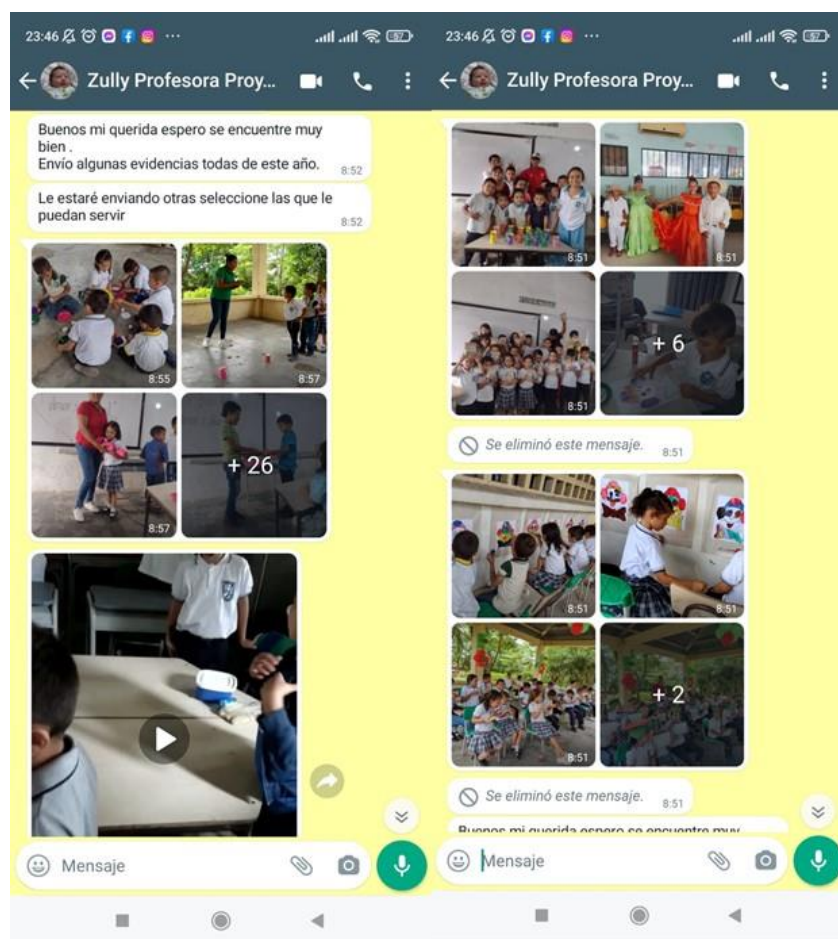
23:46 ···

Zully Profesora Proy...

Buenos mi querida espero se encuentre muy bien .
Envío algunas evidencias todas de este año. 8:52

Le estaré enviando otras seleccione las que le puedan servir 8:52

8:55

8:57

8:57

+ 26

23:46 ···

Zully Profesora Proy...

8:51

8:51

8:51

+ 6

Se eliminó este mensaje. 8:51

8:51

8:51

8:51

+ 2

Se eliminó este mensaje. 8:51

Buenos mi querida espero se encuentre muy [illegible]

Mensaje

Mensaje